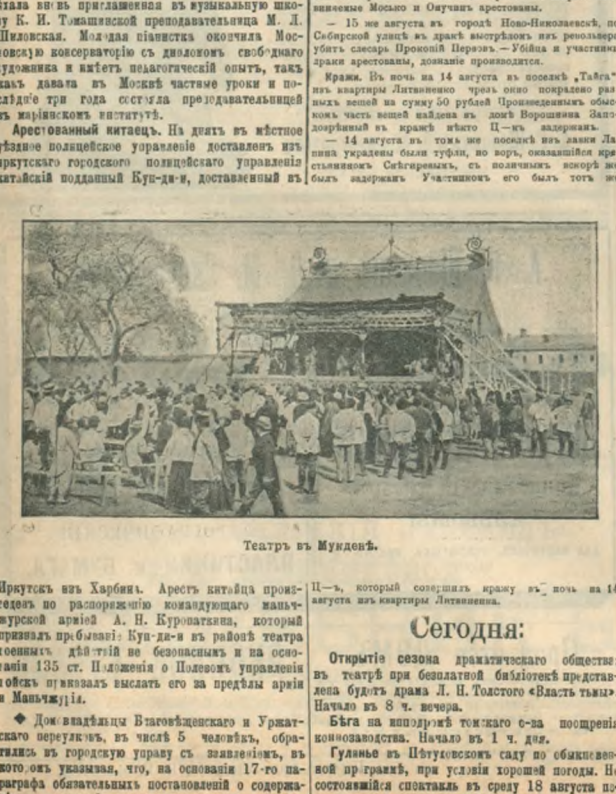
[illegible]тала вновь приглашенная въ музыкальную школу К. И. Томашевской преподавательница М. Л. Пиловская. Молодая піанистка окончила Московскую консерваторію съ дипломомъ свободнаго художника и имѣетъ педагогическій опытъ, такъ какъ давала въ Москвѣ частные уроки и последніе три года состояла преподавательницей въ маріинскихъ институтѣ.

Арестованный китаецъ. На дняхъ въ мѣстное уѣздное полицейское управленіе доставленъ изъ Иркутскаго городского полицейскаго управленія китайскій подданный Куп-ди-я, доставленный въ

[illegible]ническіе Мосько и Онучинъ арестованы.

— 15 же августа въ городѣ Ново-Николаевскѣ, по Сибирской улицѣ въ дракѣ выстрѣломъ изъ револьвера убитъ слесарь Прокопій Перевезъ.—Убійца и участники драки арестованы, дознаніе производится.

Кражи. Въ ночь на 14 августа въ поселкѣ „Тайга" изъ квартиры Литвиненко чрезъ окно похищено разныхъ вещей на сумму 50 рублей Произведеннымъ обыскомъ часть вещей найдена въ домѣ Ворошнина Заподозрѣнный въ кражѣ нѣкто Ц—къ задержанъ.

— 14 августа въ томъ же поселкѣ изъ лавки Лапина украдены были туфли, но воръ, оказавшійся крестьяниномъ Сѣнгиревымъ, съ поличнымъ вскорѣ же былъ задержанъ. Участникомъ его былъ тотъ же

Театръ въ Мукденѣ.

Иркутскъ изъ Харбина. Арестъ китайца произведенъ по распоряженію командующаго маньчжурской арміей А. Н. Куропаткина, который призналъ пребываніе Куп-ди-я въ районѣ театра военныхъ дѣйствій не безопаснымъ и на основаніи 135 ст. Положенія о Полевомъ управленіи войскъ приказалъ выслать его за предѣлы арміи и Маньчжуріи.

◆ Домовладѣльцы Благовѣщенскаго и Уржатскаго переулковъ, въ числѣ 5 человѣкъ, обратились въ городскую управу съ заявленіемъ, въ которомъ указывая, что, на основаніи 17-го параграфа обязательныхъ постановленій о содержа-

Ц—въ, который совершилъ кражу въ ночь на 14 августа изъ квартиры Литвиненко.

Сегодня:

Открытіе сезона драматическаго общества въ театрѣ при безплатной библіотекѣ представлена будетъ драма Л. Н. Толстого «Власть тьмы» Начало въ 8 ч. вечера.

Бѣга на ипподромѣ томскаго о-ва поощренія коннозаводства. Начало въ 1 ч. дня.

Гулянье въ Пѣтуховскомъ саду по обыкновенной программѣ, при условіи хорошей погоды. Не состоявшійся спектакль въ среду 18 августа по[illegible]